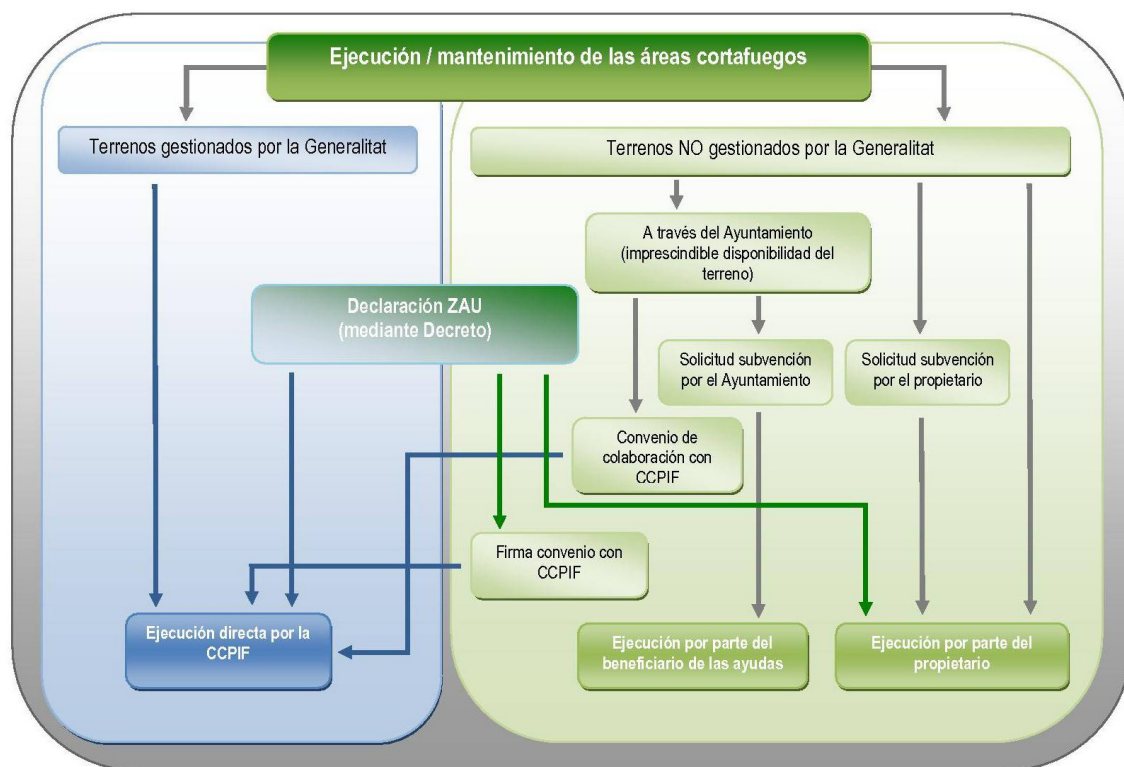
Ejecución / mantenimiento de las áreas cortafuegos

Terrenos gestionados por la Generalitat

Terrenos NO gestionados por la Generalitat

A través del Ayuntamiento (imprescindible disponibilidad del terreno)

Declaración ZAU (mediante Decreto)

Solicitud subvención por el Ayuntamiento

Solicitud subvención por el propietario

Convenio de colaboración con CCPIF

Firma convenio con CCPIF

Ejecución directa por la CCPIF

Ejecución por parte del beneficiario de las ayudas

Ejecución por parte del propietario